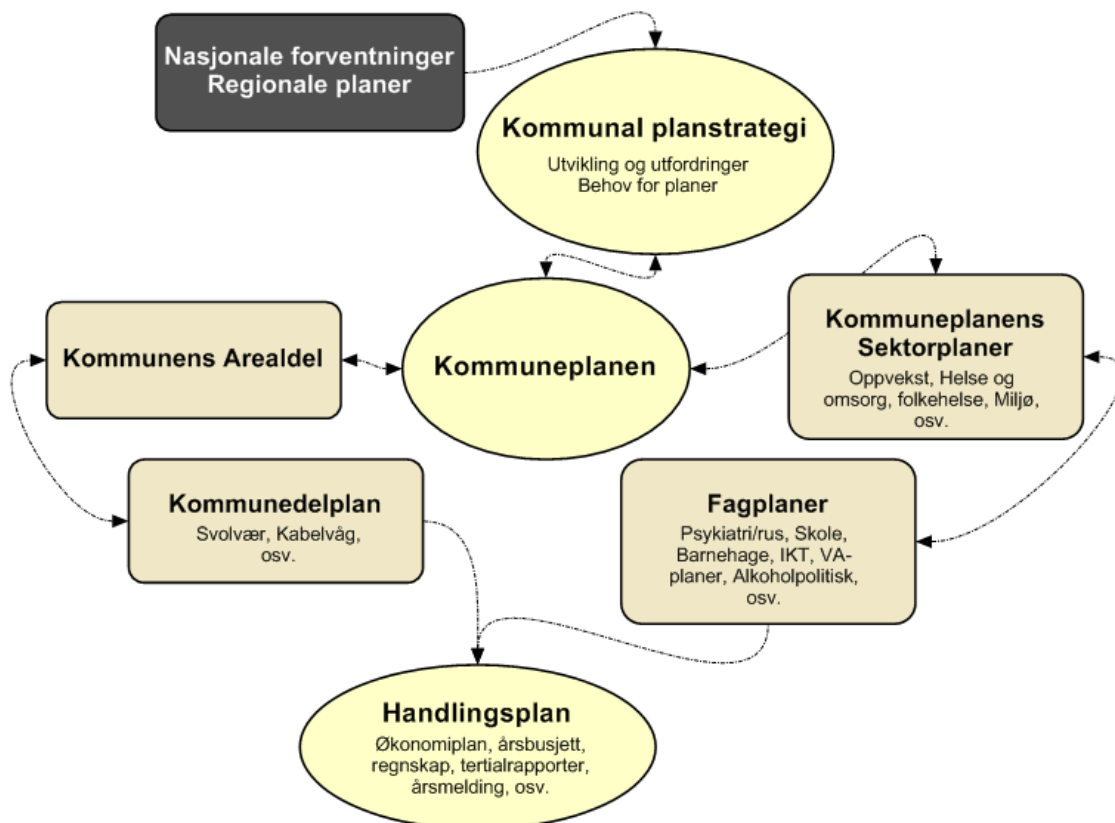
Nasjonale forventninger
Regionale planer

Kommunal planstrategi
Utvikling og utfordringer
Behov for planer

Kommunens Arealdel

Kommuneplanen

Kommuneplanens Sektorplaner
Oppvekst, Helse og omsorg, folkehelse, Miljø, osv.

Kommunedelplan
Svolvær, Kabelvåg, osv.

Fagplaner
Psykiatri/rus, Skole, Barnehage, IKT, VA-planer, Alkoholpolitisk, osv.

Handlingsplan
Økonomiplan, årsbusjett, regnskap, tertialrapporter, årsmelding, osv.